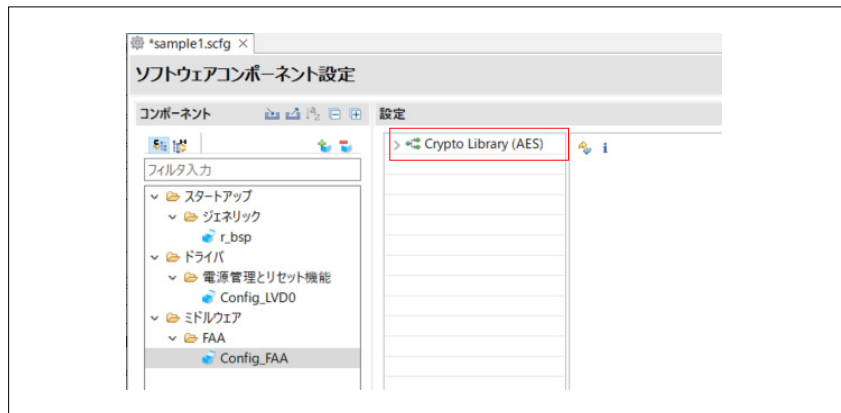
*sample1.scfg ×

ソフトウェアコンポーネント設定

コンポーネント

設定

フィルタ入力

スタートアップ
ジェネリック
r_bsp
ドライバ
電源管理とリセット機能
Config_LVD0
ミドルウェア
FAA
Config_FAA

Crypto Library (AES)

i